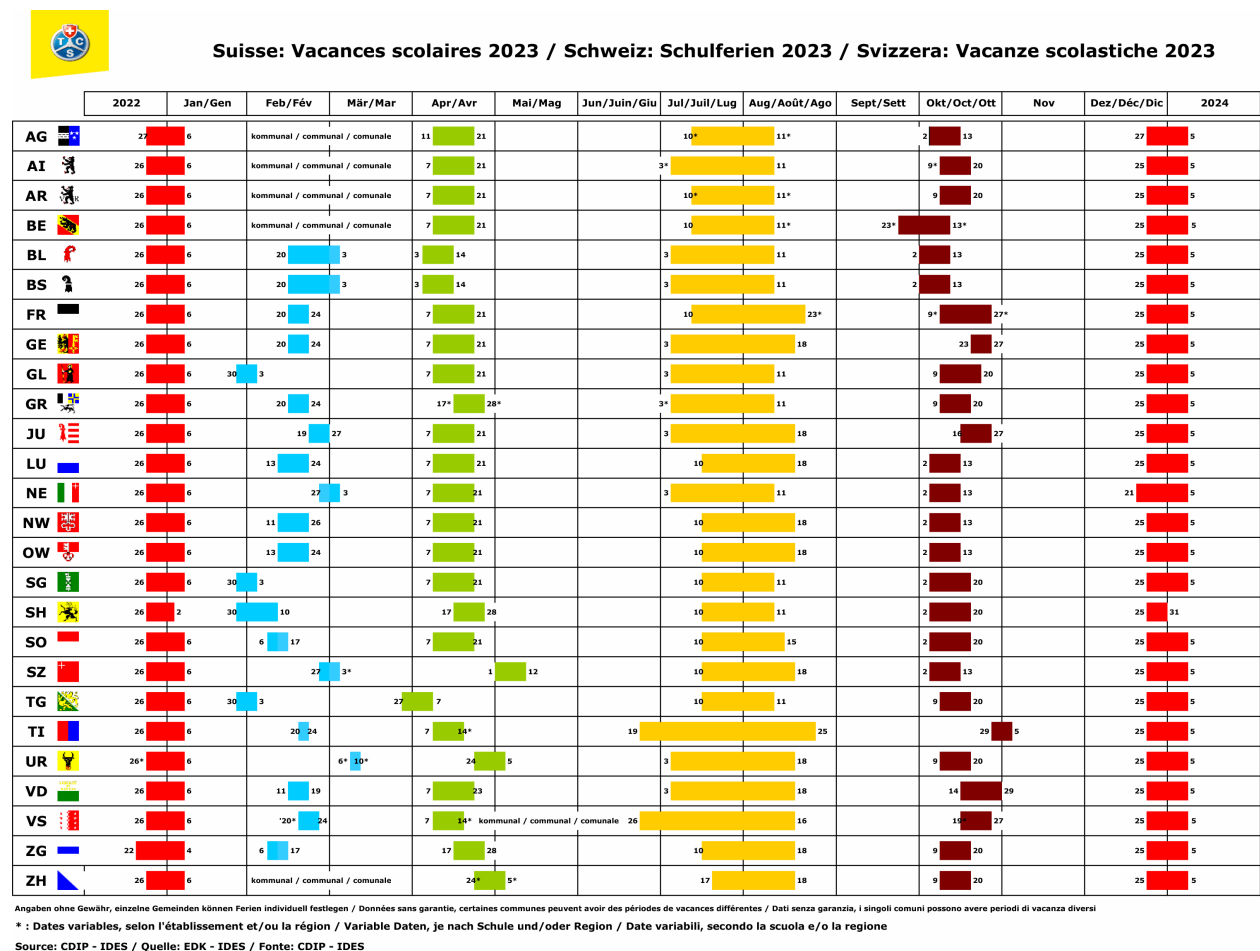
TCS

Suisse: Vacances scolaires 2023 / Schweiz: Schulferien 2023 / Svizzera: Vacanze scolastiche 2023

| | 2022 | Jan/Gen | Feb/Fév | Mär/Mar | Apr/Avr | Mai/Mag | Jun/Juin/Giu | Jul/Juil/Lug | Aug/Août/Ago | Sept/Sett | Okt/Oct/Ott | Nov | Dez/Déc/Dic | 2024 |
|---|---|---|---|---|---|---|---|---|---|---|---|---|---|---|
| AG | 27 | 6 | kommunal / communal / comunale | | 11 21 | | | 10* | 11* | | 2 13 | | 27 | 5 |
| AI | 26 | 6 | kommunal / communal / comunale | | 7 21 | | | 3* | 11 | | 9* 20 | | 25 | 5 |
| AR | 26 | 6 | kommunal / communal / comunale | | 7 21 | | | 10* | 11* | | 9 20 | | 25 | 5 |
| BE | 26 | 6 | kommunal / communal / comunale | | 7 21 | | | 10 | 11* | 23* | 13* | | 25 | 5 |
| BL | 26 | 6 | 20 | 3 | 3 14 | | | 3 | 11 | | 2 13 | | 25 | 5 |
| BS | 26 | 6 | 20 | 3 | 3 14 | | | 3 | 11 | | 2 13 | | 25 | 5 |
| FR | 26 | 6 | 20 24 | | 7 21 | | | 10 | 23* | | 9* 27* | | 25 | 5 |
| GE | 26 | 6 | 20 24 | | 7 21 | | | 3 | 18 | | 23 27 | | 25 | 5 |
| GL | 26 | 6 30 | 3 | | 7 21 | | | 3 | 11 | | 9 20 | | 25 | 5 |
| GR | 26 | 6 | 20 24 | | 17* 28* | | | 3* | 11 | | 9 20 | | 25 | 5 |
| JU | 26 | 6 | 19 27 | | 7 21 | | | 3 | 18 | | 16 27 | | 25 | 5 |
| LU | 26 | 6 | 13 24 | | 7 21 | | | 10 | 18 | | 2 13 | | 25 | 5 |
| NE | 26 | 6 | 27 | 3 | 7 21 | | | 3 | 11 | | 2 13 | | 21 | 5 |
| NW | 26 | 6 | 11 26 | | 7 21 | | | 10 | 18 | | 2 13 | | 25 | 5 |
| OW | 26 | 6 | 13 24 | | 7 21 | | | 10 | 18 | | 2 13 | | 25 | 5 |
| SG | 26 | 6 30 | 3 | | 7 21 | | | 10 | 11 | | 2 20 | | 25 | 5 |
| SH | 26 | 2 30 | 10 | | 17 28 | | | 10 | 11 | | 2 20 | | 25 | 31 |
| SO | 26 | 6 | 6 17 | | 7 21 | | | 10 | 15 | | 2 20 | | 25 | 5 |
| SZ | 26 | 6 | 27 | 3* | | 1 12 | | 10 | 18 | | 2 13 | | 25 | 5 |
| TG | 26 | 6 30 | 3 | 27 | 7 | | | 10 | 11 | | 9 20 | | 25 | 5 |
| TI | 26 | 6 | 20 24 | | 7 14* | | 19 | | 25 | | 29 | 5 | 25 | 5 |
| UR | 26* | 6 | | 6* 10* | 24 | 5 | | 3 | 18 | | 9 20 | | 25 | 5 |
| VD | 26 | 6 | 11 19 | | 7 23 | | | 3 | 18 | | 14 29 | | 25 | 5 |
| VS | 26 | 6 | '20* 24 | | 7 14* | kommunal / communal / comunale | 26 | | 16 | | 19 27 | | 25 | 5 |
| ZG | 22 | 4 | 6 17 | | 17 28 | | | 10 | 18 | | 9 20 | | 25 | 5 |
| ZH | 26 | 6 | kommunal / communal / comunale | | 24* | 5* | | 17 | 18 | | 9 20 | | 25 | 5 |

Angaben ohne Gewähr, einzelne Gemeinden können Ferien individuell festlegen / Données sans garantie, certaines communes peuvent avoir des périodes de vacances différentes / Dati senza garanzia, i singoli comuni possono avere periodi di vacanza diversi

* : Dates variables, selon l'établissement et/ou la région / Variable Daten, je nach Schule und/oder Region / Date variabili, secondo la scuola e/o la regione

Source: CDIP - IDES / Quelle: EDK - IDES / Fonte: CDIP - IDES